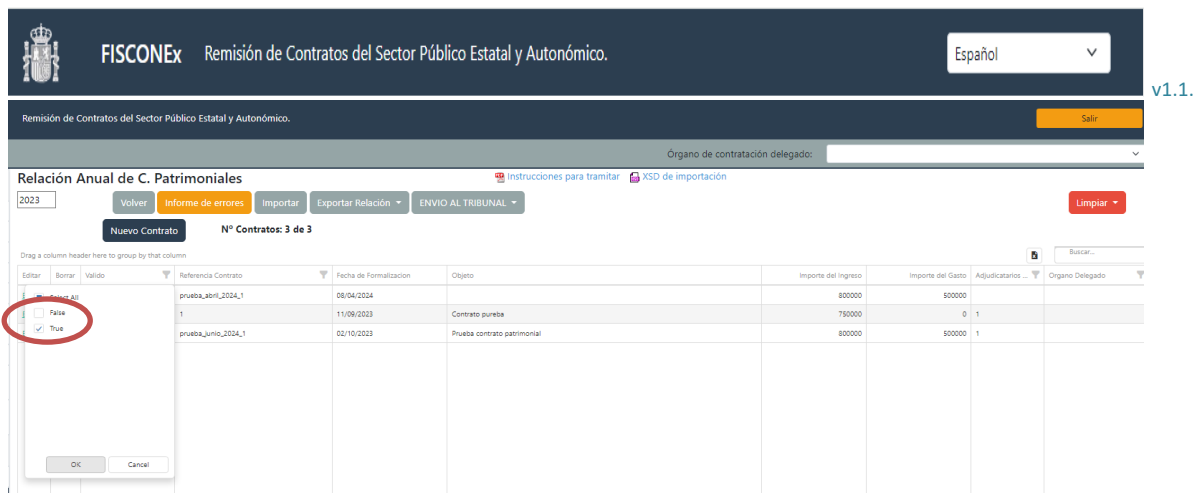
FISCONEx Remisión de Contratos del Sector Público Estatal y Autonómico.

Español

v1.1.

Remisión de Contratos del Sector Público Estatal y Autonómico.

Salir

Órgano de contratación delegado:

Relación Anual de C. Patrimoniales

Instrucciones para tramitar XSD de importación

2023

Volver Informe de errores Importar Exportar Relación ENVIO AL TRIBUNAL

Limpiar

Nuevo Contrato

Nº Contratos: 3 de 3

Drag a column header here to group by that column

Buscar...

| Editar | Borrar | Valido | Referencia Contrato | Fecha de Formalizacion | Objeto | Importe del Ingreso | Importe del Gasto | Adjudicatarios ... | Organo Delegado |
|---|---|---|---|---|---|---|---|---|---|
| | | | prueba_abril_2024_1 | 08/04/2024 | | 800000 | 500000 | | |
| | | | 1 | 11/09/2023 | Contrato pureba | 750000 | 0 | 1 | |
| | | | prueba_junio_2024_1 | 02/10/2023 | Prueba contrato patrimonial | 800000 | 500000 | 1 | |

Select All

False

True

OK Cancel